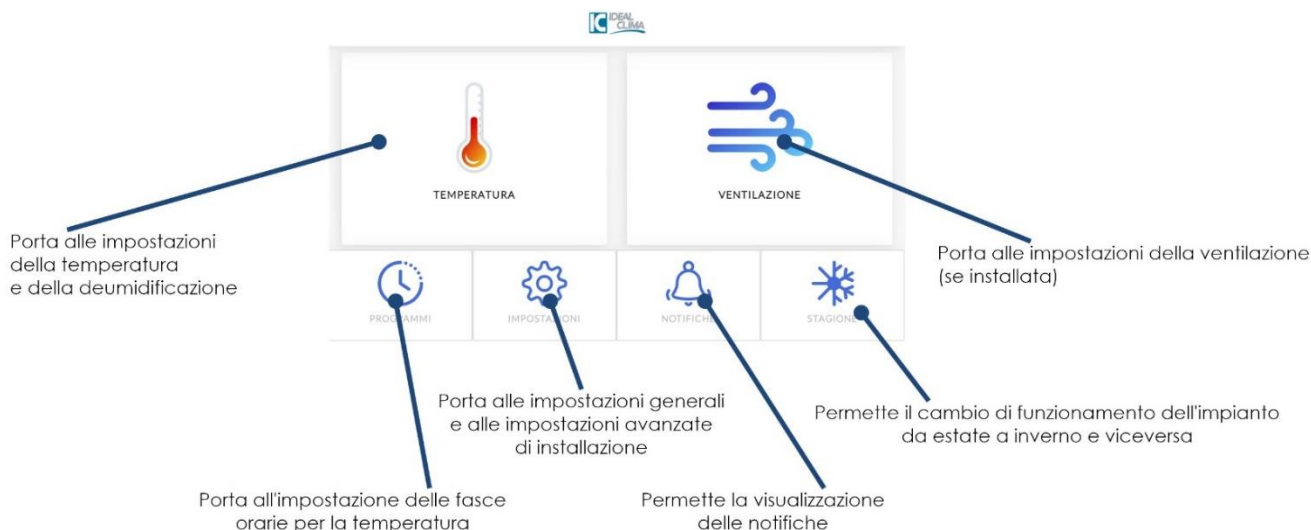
IC IDEAL CLIMA

TEMPERATURA

VENTILAZIONE

Porta alle impostazioni della temperatura e della deumidificazione

Porta alle impostazioni della ventilazione (se installata)

PROG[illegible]AMMI

IMPOST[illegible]ZIONI

NOTIFICH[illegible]

STAGION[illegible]

Porta alle impostazioni generali e alle impostazioni avanzate di installazione

Permette il cambio di funzionamento dell'impianto da estate a inverno e viceversa

Porta all'impostazione delle fasce orarie per la temperatura

Permette la visualizzazione delle notifiche